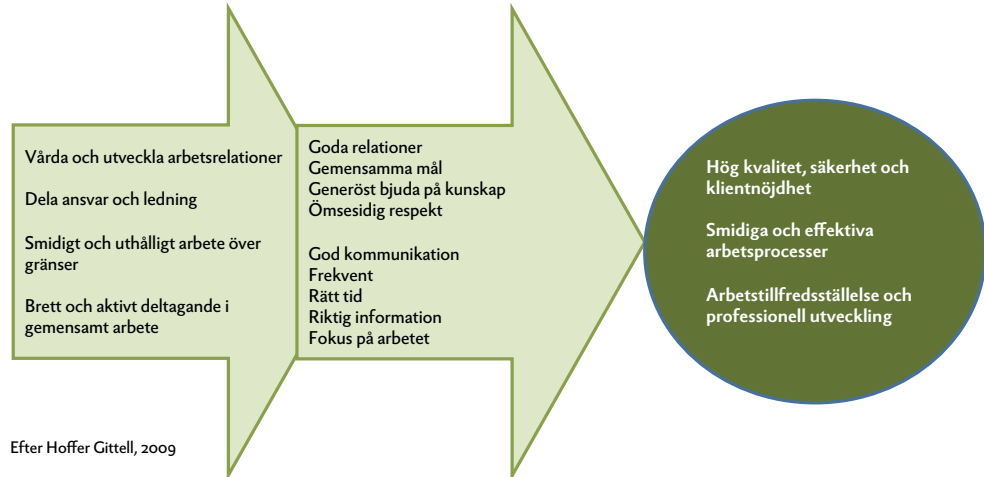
Vårda och utveckla arbetsrelationer

Dela ansvar och ledning

Smidigt och uthålligt arbete över gränser

Brett och aktivt deltagande i gemensamt arbete

Goda relationer
Gemensamma mål
Generöst bjuda på kunskap
Ömsesidig respekt

God kommunikation
Frekvent
Rätt tid
Riktig information
Fokus på arbetet

Hög kvalitet, säkerhet och klientnöjdhet

Smidiga och effektiva arbetsprocesser

Arbetstillfredsställelse och professionell utveckling

Efter Hoffer Gittell, 2009